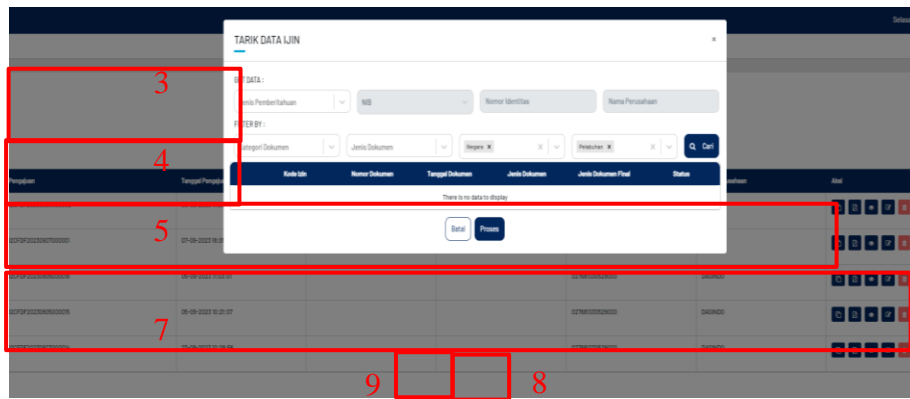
Selasa

TARIK DATA IJIN ×

GET DATA :

Jenis Pemberitahuan

NIB

Nomor Identitas

Nama Perusahaan

FILTER BY :

Kategori Dokumen

Jenis Dokumen

Negara ×

Pelabuhan ×

Cari

| Kode Izin | Nomor Dokumen | Tanggal Dokumen | Jenis Dokumen | Jenis Dokumen Final | Status |
|---|---|---|---|---|---|
| There is no data to display | | | | | |

Batal Proses

Pengajuan

Tanggal Pengajuan

Aksi

ECFDF20230907000001 07-09-2023 16:5

05-09-2023 11:02:01 02TNR000529000 DAGINDO

ECFDF20230905000015 05-09-2023 10:21:07 02TNR000529000 DAGINDO

3

4

5

7

9

8